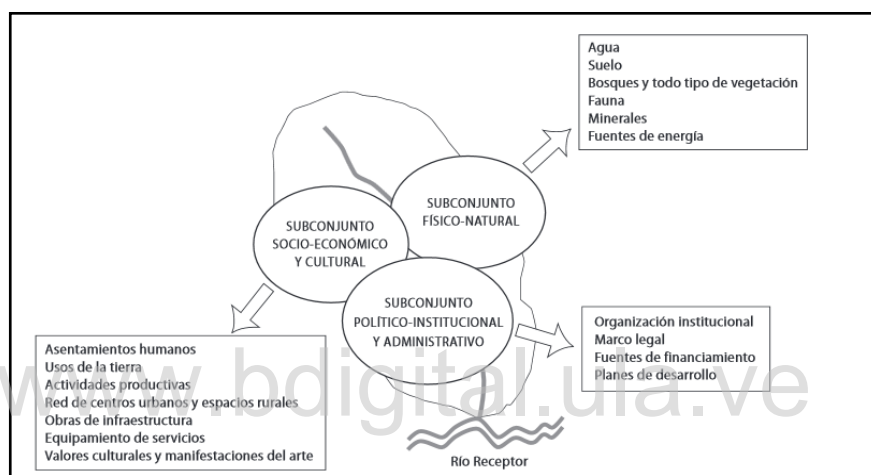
Agua
Suelo
Bosques y todo tipo de vegetación
Fauna
Minerales
Fuentes de energía

SUBCONJUNTO FÍSICO-NATURAL

SUBCONJUNTO SOCIO-ECONÓMICO Y CULTURAL

SUBCONJUNTO POLÍTICO-INSTITUCIONAL Y ADMINISTRATIVO

Organización institucional
Marco legal
Fuentes de financiamiento
Planes de desarrollo

Asentamientos humanos
Usos de la tierra
Actividades productivas
Red de centros urbanos y espacios rurales
Obras de infraestructura
Equipamiento de servicios
Valores culturales y manifestaciones del arte

Río Receptor

www.bdigital.ula.ve